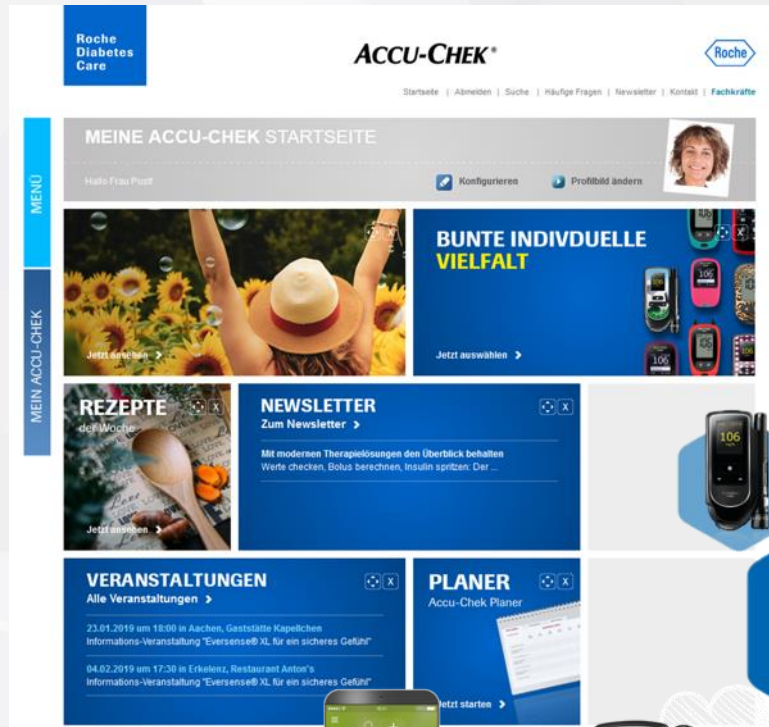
Roche Diabetes Care

ACCU-CHEK®

Roche

Startseite | Abmelden | Suche | Häufige Fragen | Newsletter | Kontakt | Fachkräfte

MENU

MEIN ACCU-CHEK

MEINE ACCU-CHEK STARTSEITE

Hallo Frau Posff

Konfigurieren

Profilbild ändern

Jetzt ansehen >

BUNTE INDIVDUELLE VIELFALT

Jetzt auswählen >

REZEPTE der Woche

Jetzt ansehen >

NEWSLETTER

Zum Newsletter >

Mit modernen Therapielösungen den Überblick behalten

Werte checken, Bolus berechnen, Insulin spritzen: Der ...

VERANSTALTUNGEN

Alle Veranstaltungen >

23.01.2019 um 18:00 in Aachen, Gaststätte Kapellchen

Informations-Veranstaltung "Eversense® XL für ein sicheres Gefühl"

04.02.2019 um 17:30 in Erkelenz, Restaurant Anton's

Informations-Veranstaltung "Eversense® XL für ein sicheres Gefühl"

PLANER

Accu-Chek Planer

Jetzt starten >